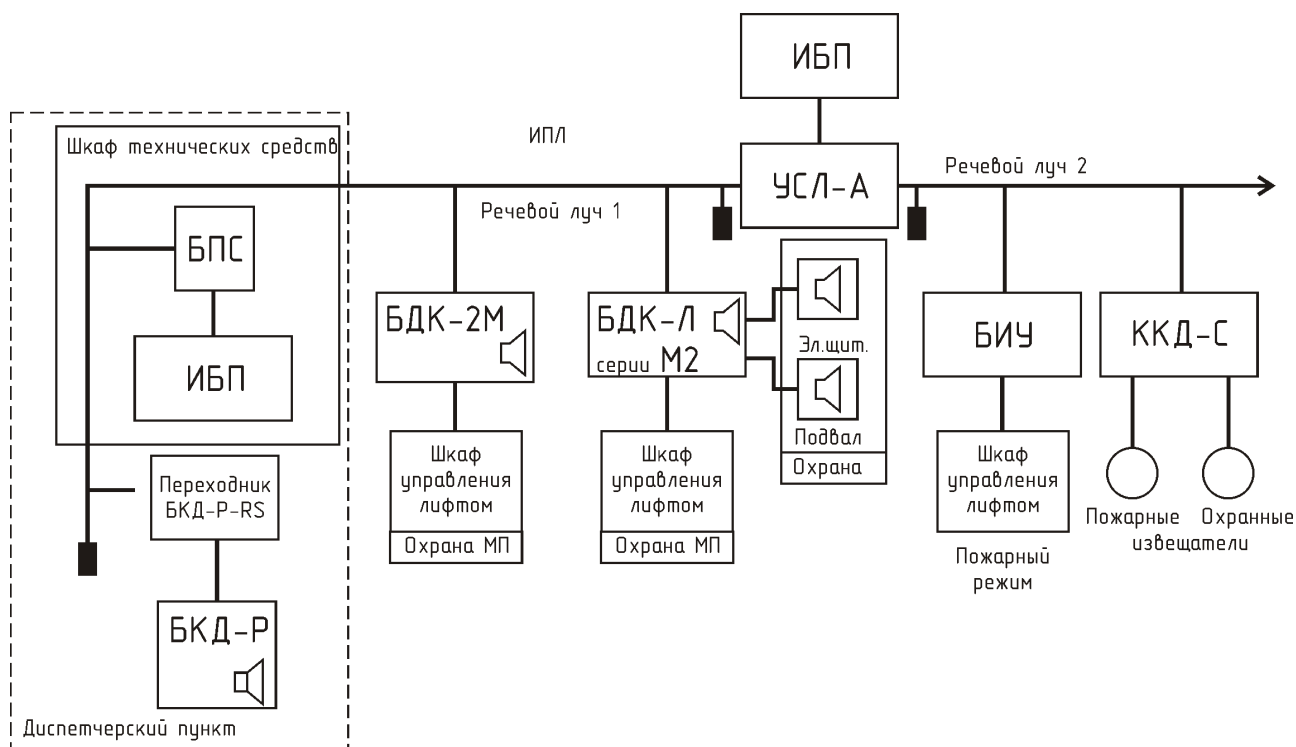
ИБП

ИПЛ

Шкаф технических средств

УСЛ-А

Речевой луч 2

Речевой луч 1

БПС

ИБП

БДК-2М

БДК-Л серии М2

Эл.щит.

Подвал

Охрана

БИУ

ККД-С

Переходник БКД-Р-RS

Шкаф управления лифтом

Охрана МП

Шкаф управления лифтом

Охрана МП

Шкаф управления лифтом

Пожарный режим

Пожарные

Охранные

извещатели

БКД-Р

Диспетчерский пункт